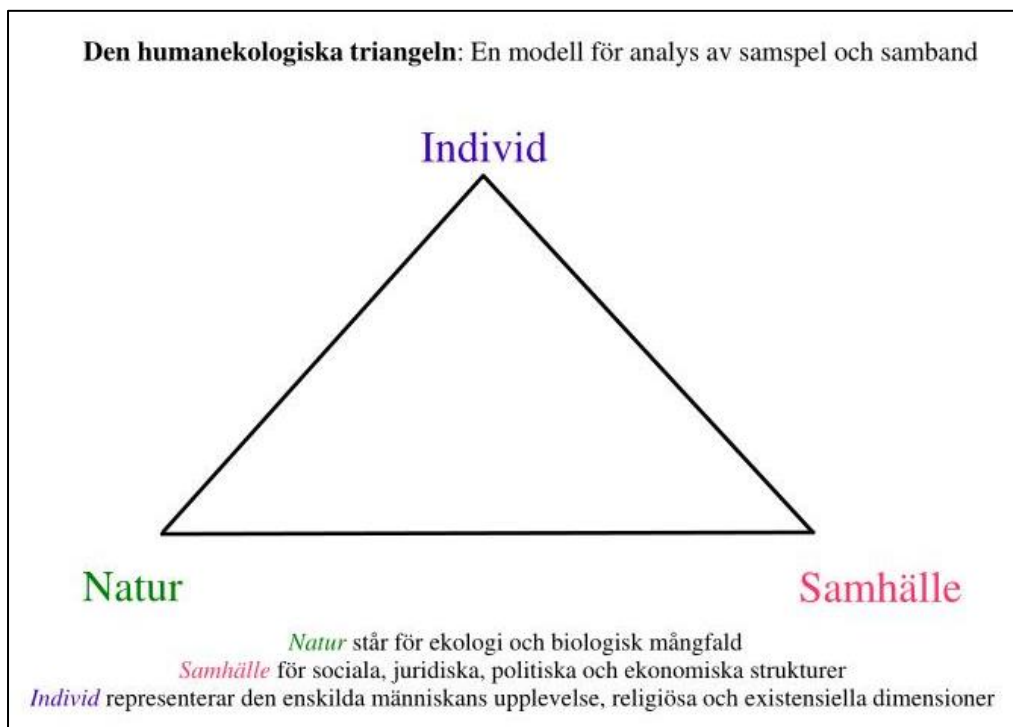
**Den humanekologiska triangeln**: En modell för analys av samspel och samband

Individ

Natur

Samhälle

*Natur* står för ekologi och biologisk mångfald
*Samhälle* för sociala, juridiska, politiska och ekonomiska strukturer
*Individ* representerar den enskilda människans upplevelse, religiösa och existensiella dimensioner